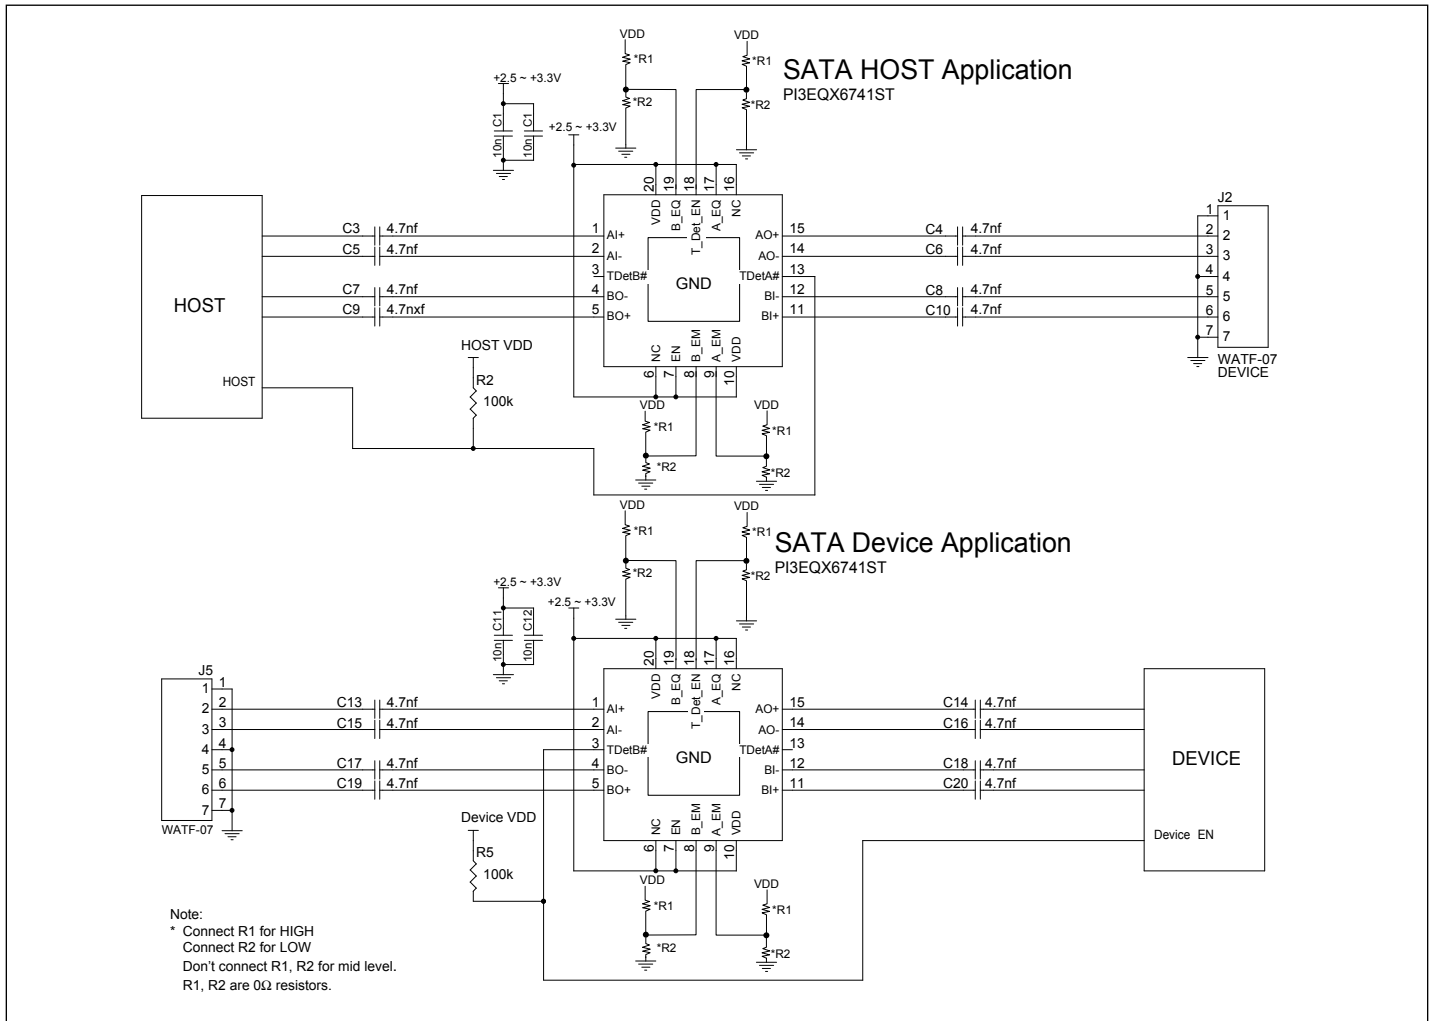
SATA HOST Application
PI3EQX6741ST

VDD
*R1
*R2
VDD
*R1
*R2
+2.5 ~ +3.3V
C1 10n
C1 10n
+2.5 ~ +3.3V

20 VDD
19 B_EQ
18 T_Det_EN
17 A_EQ
16 NC

HOST

C3 4.7nf
C5 4.7nf
C7 4.7nf
C9 4.7nxf

1 AI+
2 AI-
3 TDetB#
4 BO-
5 BO+

GND

15 AO+
14 AO-
13 TDetA#
12 BI-
11 BI+

C4 4.7nf
C6 4.7nf
C8 4.7nf
C10 4.7nf

J2
1
2
3
4
5
6
7
WATF-07
DEVICE

HOST VDD
R2
100k
HOST

6 NC
7 EN
8 B_EM
9 A_EM
10 VDD

VDD
*R1
*R2
VDD
*R1
*R2

SATA Device Application
PI3EQX6741ST

VDD
*R1
*R2
VDD
*R1
*R2
+2.5 ~ +3.3V
C11 10n
C12 10n
+2.5 ~ +3.3V

20 VDD
19 B_EQ
18 T_Det_EN
17 A_EQ
16 NC

J5
1
2
3
4
5
6
7
WATF-07

C13 4.7nf
C15 4.7nf
C17 4.7nf
C19 4.7nf

1 AI+
2 AI-
3 TDetB#
4 BO-
5 BO+

GND

15 AO+
14 AO-
13 TDetA#
12 BI-
11 BI+

C14 4.7nf
C16 4.7nf
C18 4.7nf
C20 4.7nf

DEVICE
Device EN

Device VDD
R5
100k

6 NC
7 EN
8 B_EM
9 A_EM
10 VDD

VDD
*R1
*R2
VDD
*R1
*R2

Note:
* Connect R1 for HIGH
Connect R2 for LOW
Don't connect R1, R2 for mid level.
R1, R2 are 0Ω resistors.